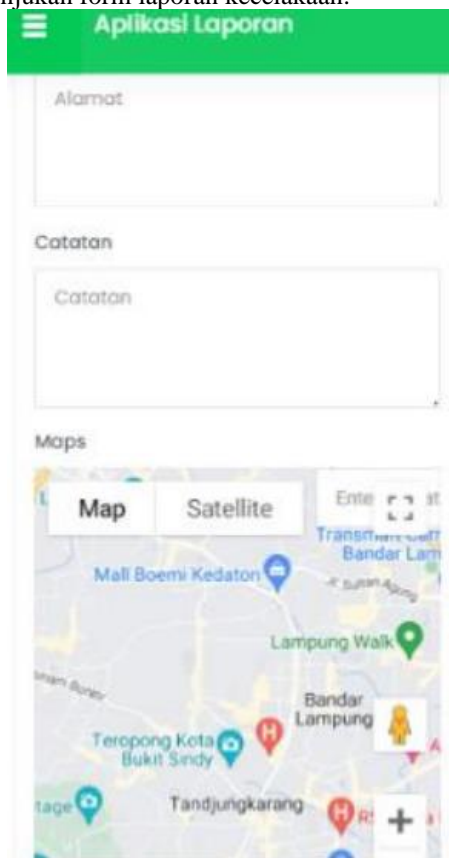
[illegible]njukan form laporan kecelakaan.

Aplikasi Laporan

Alamat

Catatan

Catatan

Maps

Map | Satellite

Ente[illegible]

Transm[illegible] Bandar Lam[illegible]

Mall Boemi Kedaton

Lampung Walk

Bandar Lampung

Teropong Kota Bukit Sindy

Tandjungkarang

+